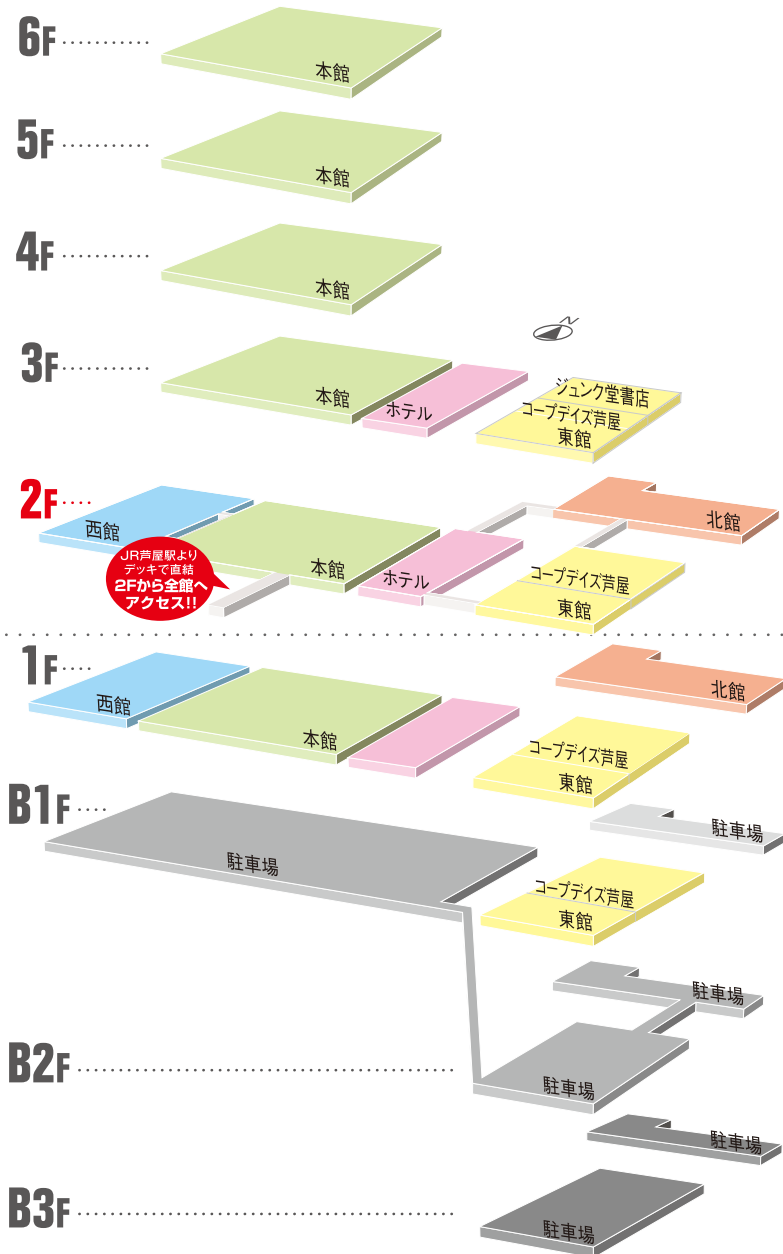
6F
本館

5F
本館

4F
本館

3F
本館
ホテル
ジュンク堂書店
コープデイズ芦屋
東館

2F
西館
JR芦屋駅より
デッキで直結
2Fから全館へ
アクセス!!
本館
ホテル
北館
コープデイズ芦屋
東館

1F
西館
本館
北館
コープデイズ芦屋
東館

B1F
駐車場
駐車場
コープデイズ芦屋
東館

B2F
駐車場
駐車場
駐車場

B3F
駐車場